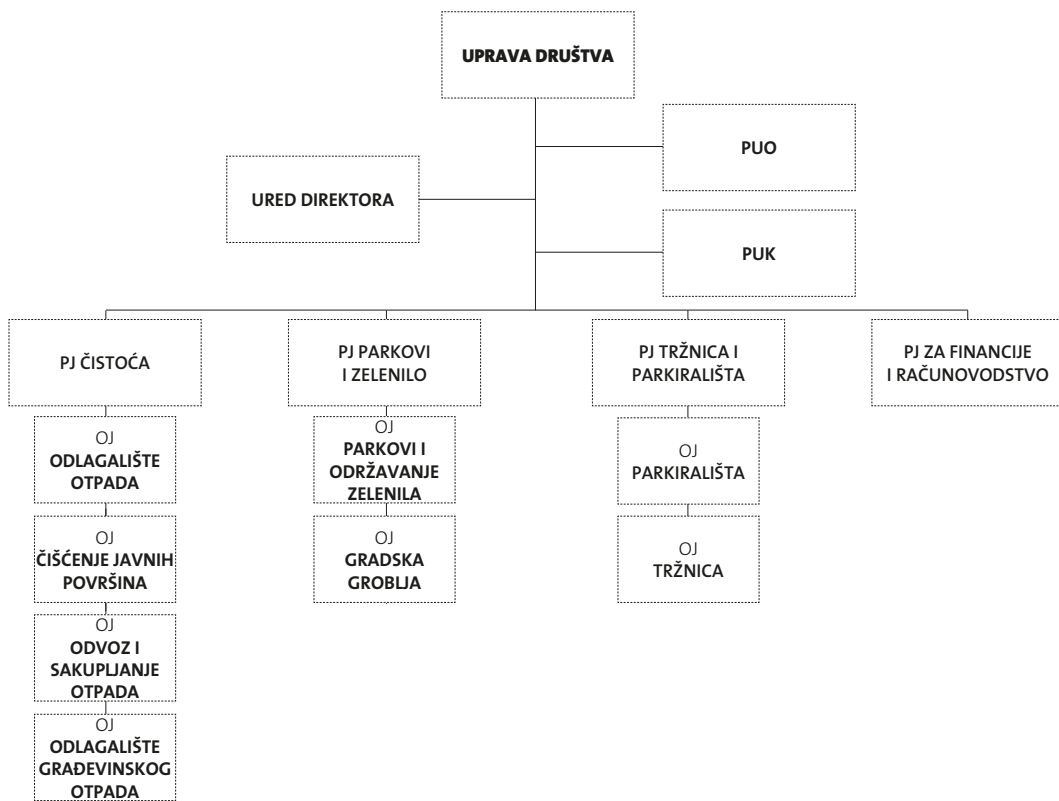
UPRAVA DRUŠTVA

PUO

URED DIREKTORA

PUK

PJ ČISTOĆA

OJ
ODLAGALIŠTE OTPADA

OJ
ČIŠĆENJE JAVNIH POVRŠINA

OJ
ODVOZ I SAKUPLJANJE OTPADA

OJ
ODLAGALIŠTE GRAĐEVINSKOG OTPADA

PJ PARKOVI I ZELENILO

OJ
PARKOVI I ODRŽAVANJE ZELENILA

OJ
GRADSKA GROBLJA

PJ TRŽNICA I PARKIRALIŠTA

OJ
PARKIRALIŠTA

OJ
TRŽNICA

PJ ZA FINANCIJE I RAČUNOVODSTVO